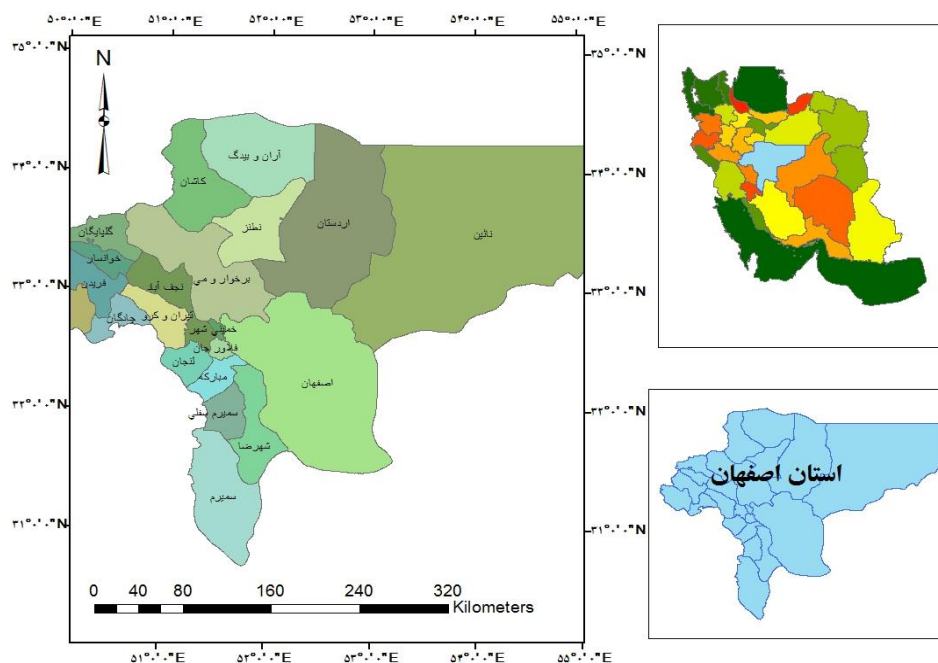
۵۰°۰'۰"E ۵۱°۰'۰"E ۵۲°۰'۰"E ۵۳°۰'۰"E ۵۴°۰'۰"E ۵۵°۰'۰"E

۳۵°۰'۰"N
۳۴°۰'۰"N
۳۳°۰'۰"N
۳۲°۰'۰"N
۳۱°۰'۰"N

N

آران و بیدگ
کاشان
نطنز
اردستان
نائین
گلپایگان
خوانسار
فریدن
نجف آباد
برخوار و می
تیران و کرون
چادگان
خمینی شهر
فلاورجان
لنجان
مبارکه
اصفهان
سمیرم سفلی
شهرضا
سمیرم

0 40 80 160 240 320
Kilometers

۵۱°۰'۰"E ۵۲°۰'۰"E ۵۳°۰'۰"E ۵۴°۰'۰"E ۵۵°۰'۰"E

۳۵°۰'۰"N
۳۴°۰'۰"N
۳۳°۰'۰"N
۳۲°۰'۰"N
۳۱°۰'۰"N

استان اصفهان